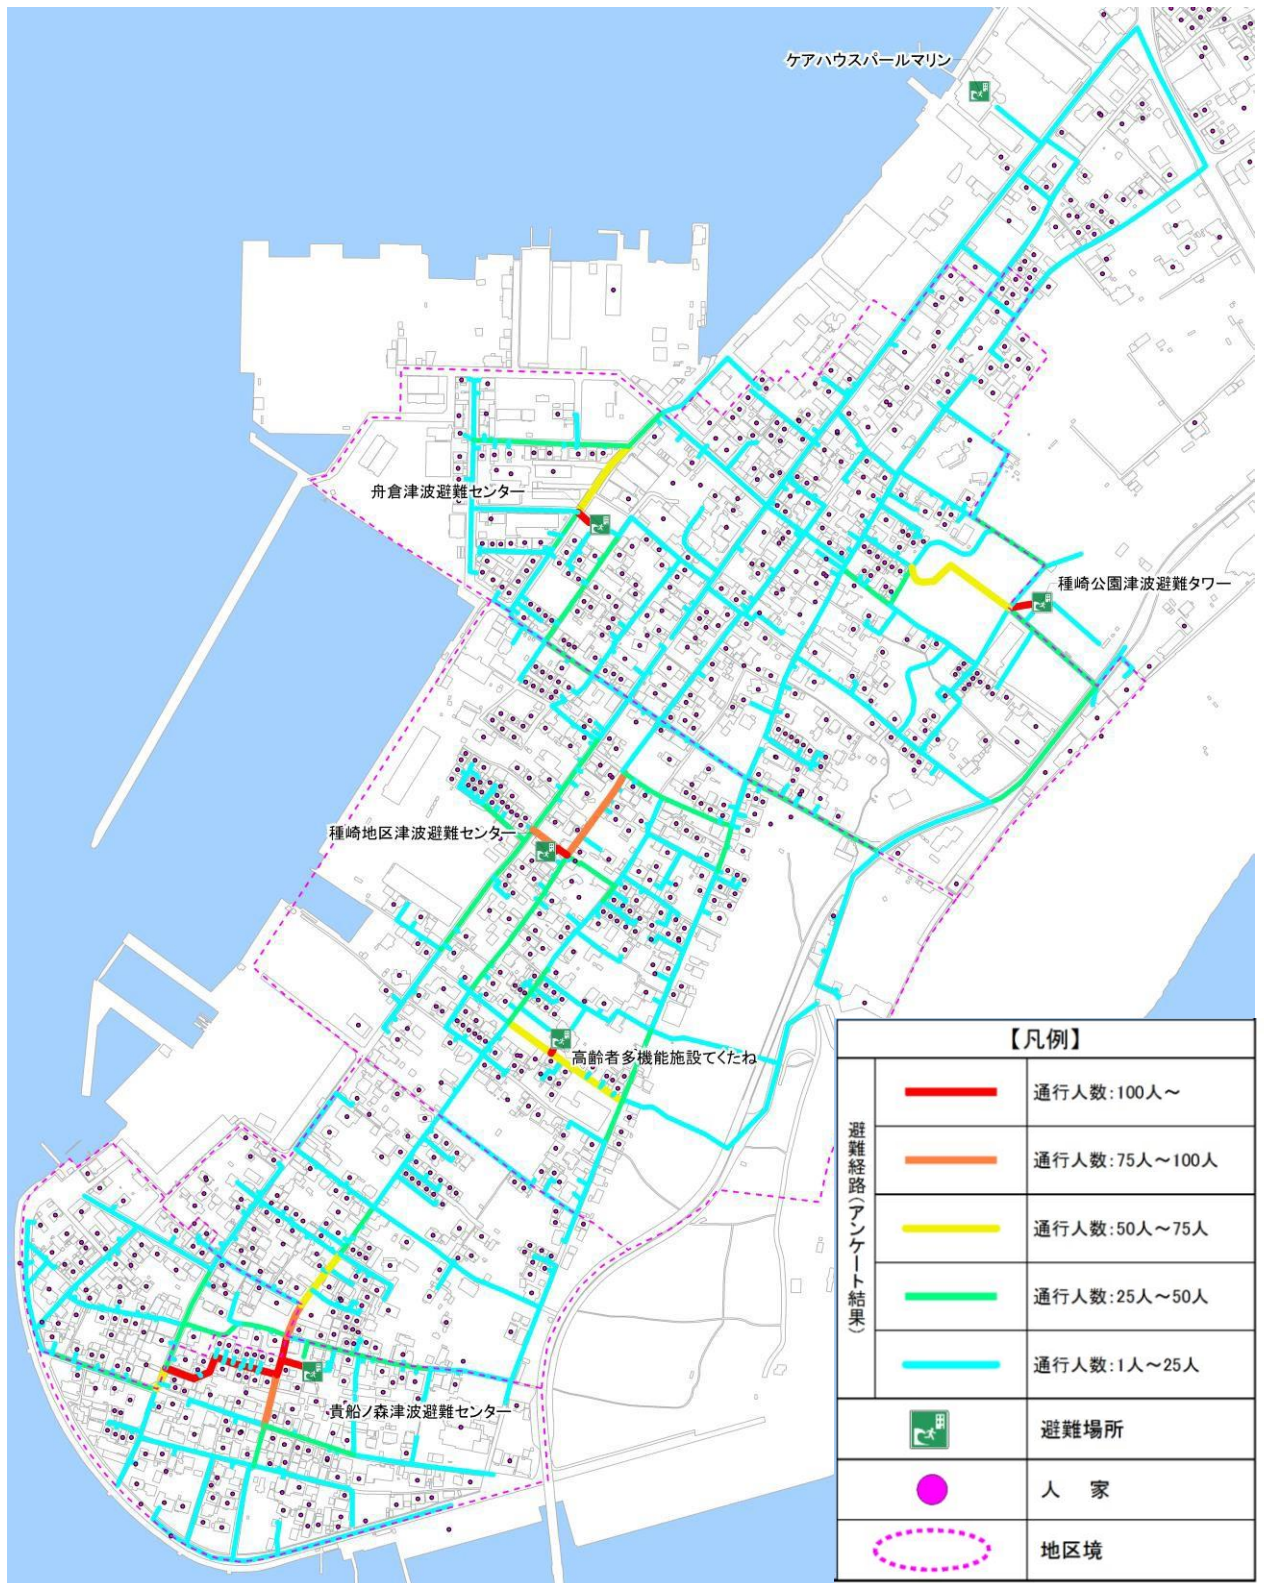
ケアハウスパールマリン

舟倉津波避難センター

種崎公園津波避難タワー

種崎地区津波避難センター

高齢者多機能施設てくたね

貴船ノ森津波避難センター

【凡例】

| | | |
|---|---|---|
| 避難経路(アンケート結果) | | 通行人数:100人～ |
| | | 通行人数:75人～100人 |
| | | 通行人数:50人～75人 |
| | | 通行人数:25人～50人 |
| | | 通行人数:1人～25人 |
| | | 避難場所 |
| | | 人　家 |
| | | 地区境 |